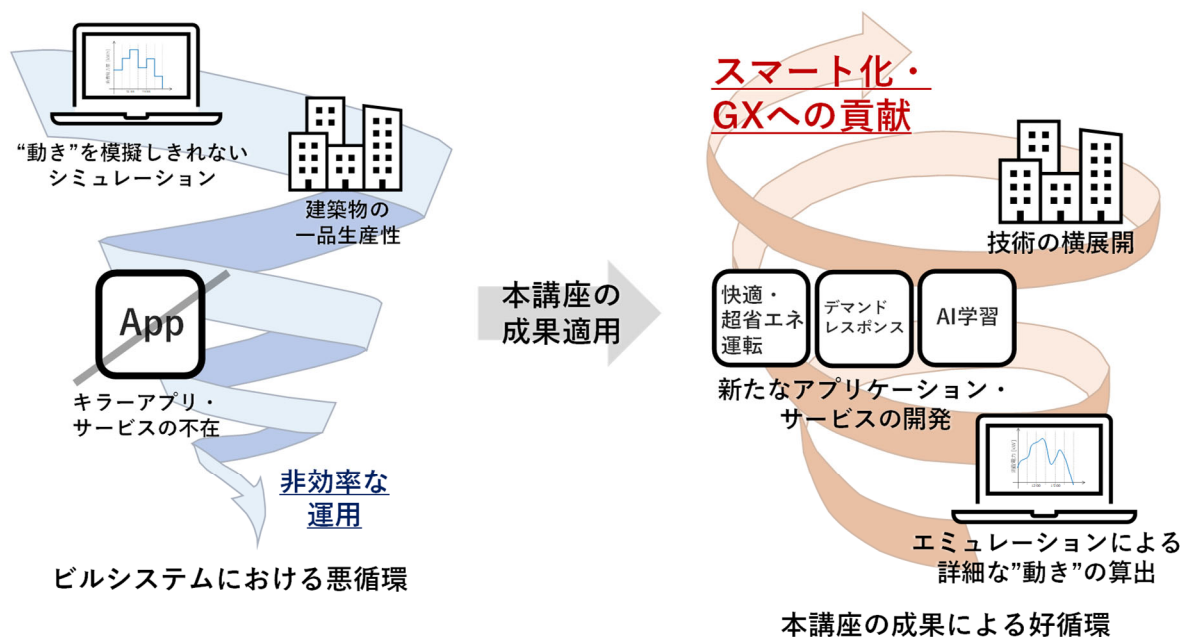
“動き”を模擬しきれない
シミュレーション

建築物の
一品生産性

App

キラーアプリ・
サービスの不在

非効率な
運用

ビルシステムにおける悪循環

本講座の
成果適用

スマート化・
GXへの貢献

技術の横展開

快適・
超省エネ
運転

デマンド
レスポンス

AI学習

新たなアプリケーション・
サービスの開発

エミュレーションによる
詳細な”動き”の算出

本講座の成果による好循環